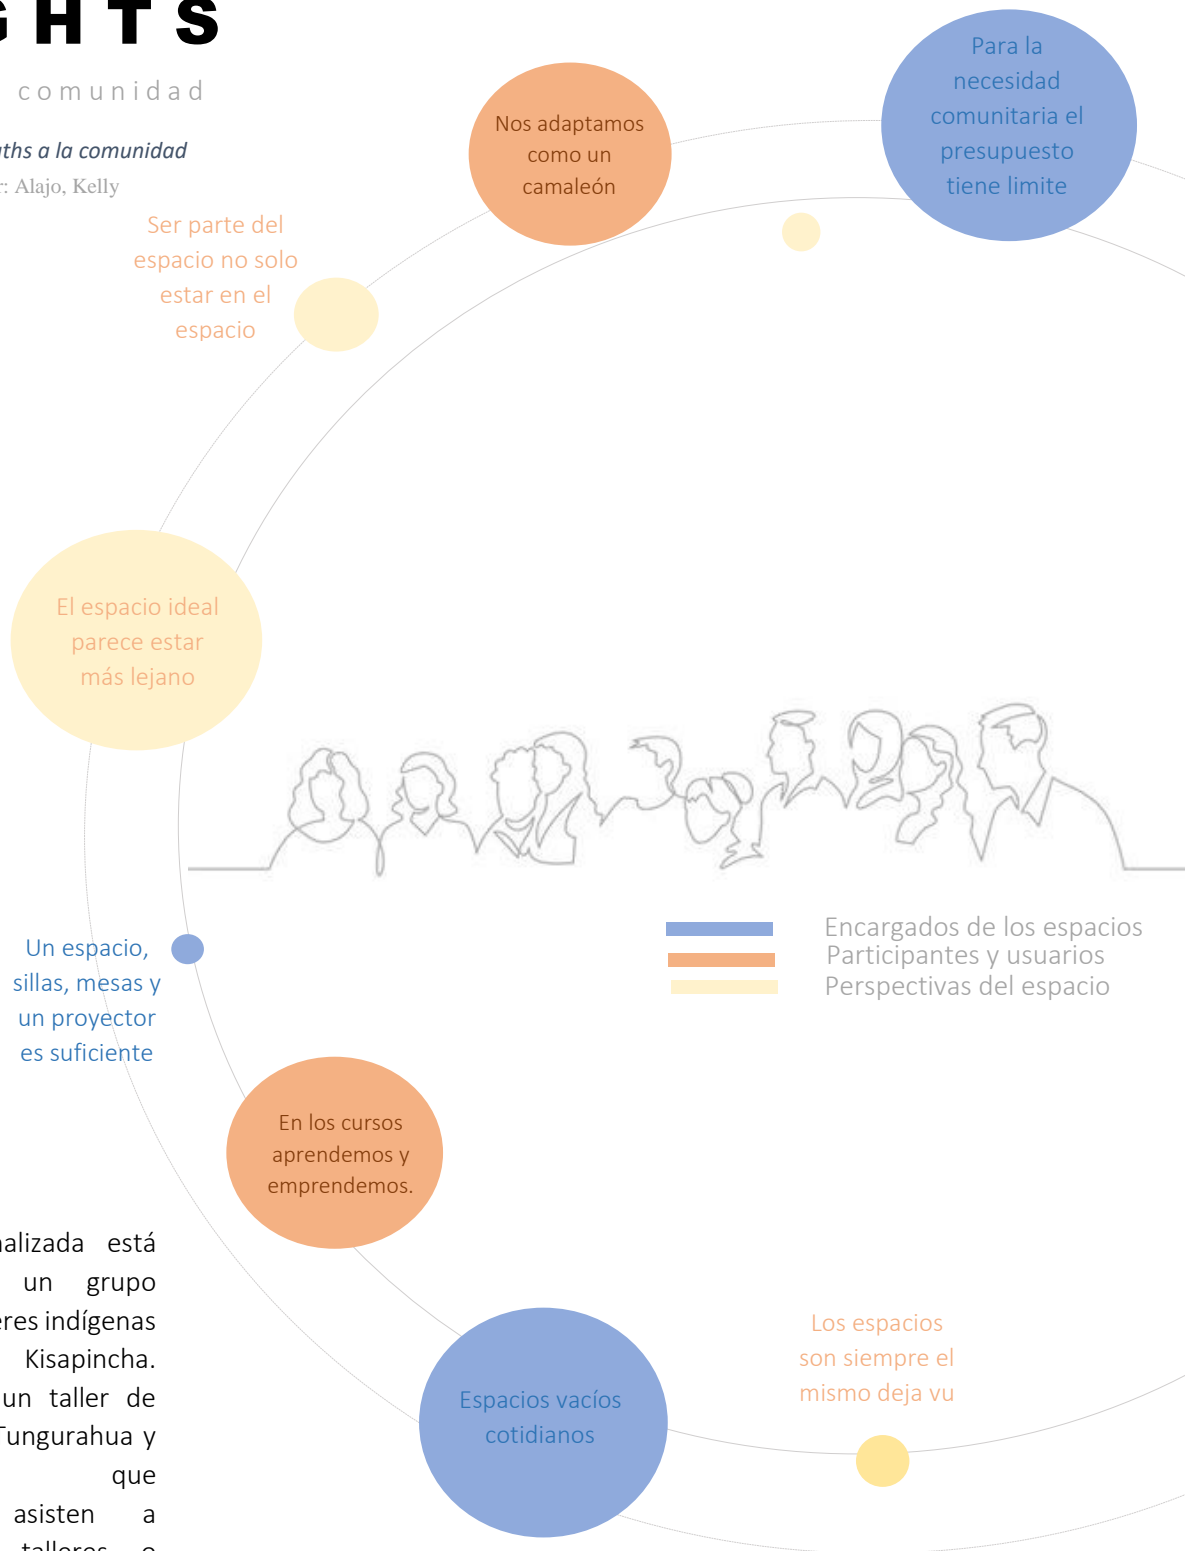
GHTS

comunidad

ths a la comunidad

r: Alajo, Kelly

Nos adaptamos como un camaleón

Para la necesidad comunitaria el presupuesto tiene limite

Ser parte del espacio no solo estar en el espacio

El espacio ideal parece estar más lejano

Encargados de los espacios
Participantes y usuarios
Perspectivas del espacio

Un espacio, sillas, mesas y un proyector es suficiente

En los cursos aprendemos y emprendemos.

Los espacios son siempre el mismo deja vu

Espacios vacíos cotidianos

alizada está un grupo eres indígenas Kisapincha. un taller de Tungurahua y que asisten a talleres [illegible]